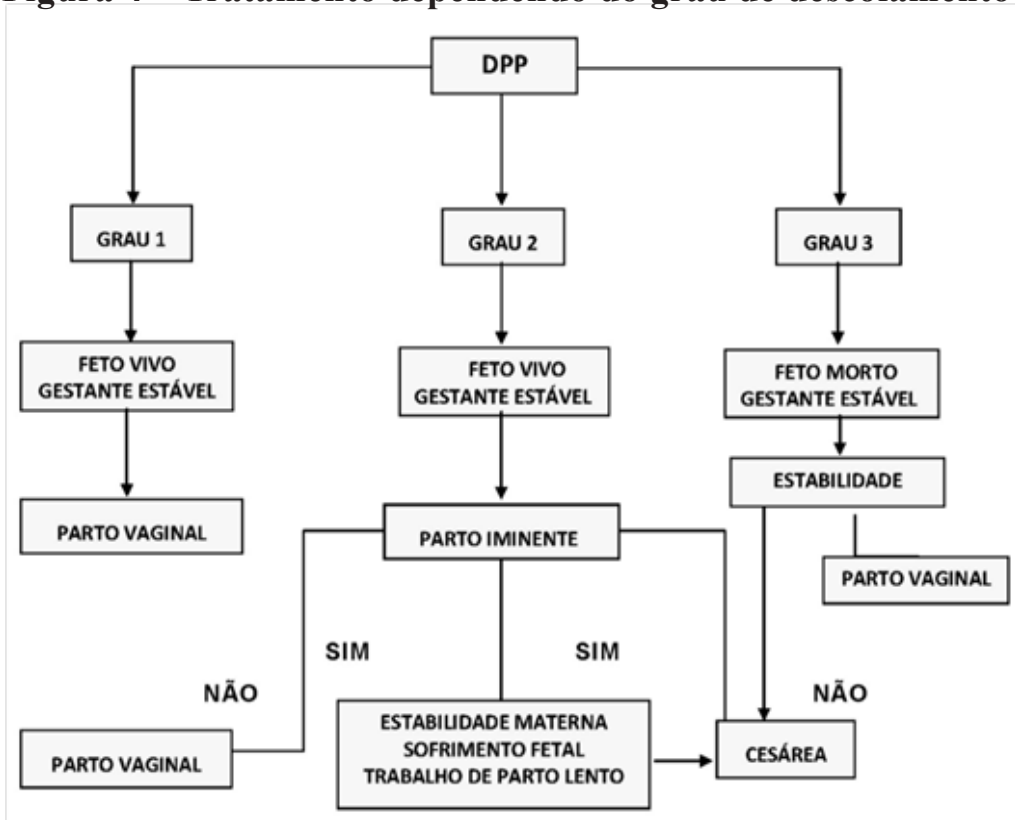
Figura 4 – Tratamento dependendo do grau de descolamento

DPP

GRAU 1

GRAU 2

GRAU 3

FETO VIVO
GESTANTE ESTÁVEL

FETO VIVO
GESTANTE ESTÁVEL

FETO MORTO
GESTANTE ESTÁVEL

PARTO VAGINAL

ESTABILIDADE

PARTO IMINENTE

PARTO VAGINAL

SIM

SIM

NÃO

NÃO

PARTO VAGINAL

ESTABILIDADE MATERNA
SOFRIMENTO FETAL
TRABALHO DE PARTO LENTO

CESÁREA